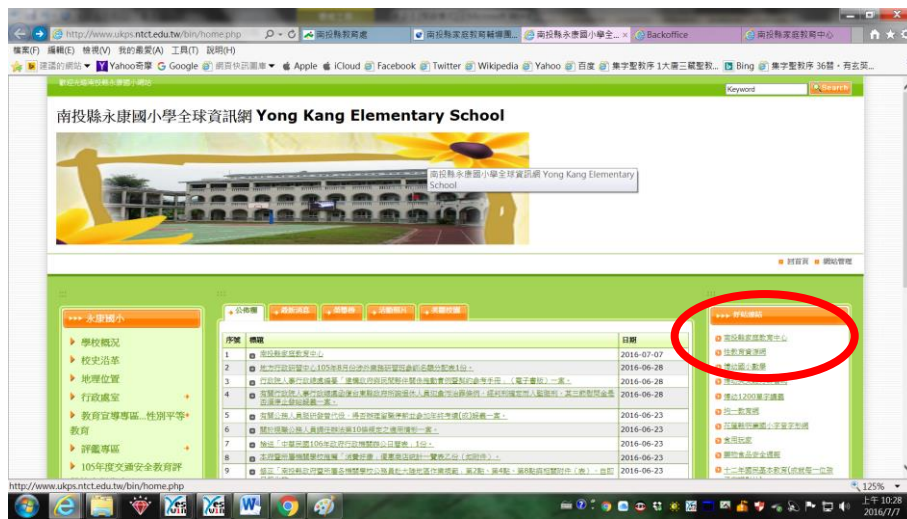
http://www.ukps.ntct.edu.tw/bin/home.php
南投縣教育處
南投縣家庭教育輔導團...
南投縣永康國小學全...
Backoffice
南投縣家庭教育中心

檔案(F) 編輯(E) 檢視(V) 我的最愛(A) 工具(T) 說明(H)

建議的網站 Yahoo奇摩 Google 網頁快訊圖庫 Apple iCloud Facebook Twitter Wikipedia Yahoo 百度 集字聖教序 1大唐三藏聖教... Bing 集字聖教序 36額・有玄奘...

歡迎光臨南投縣永康國小網站

Keyword
Search

南投縣永康國小學全球資訊網 Yong Kang Elementary School

南投縣永康國小學全球資訊網 Yong Kang Elementary School

回首頁 網站管理

永康國小
學校概況
校史沿革
地理位置
行政處室
教育宣導專區...性別平等教育
評鑑專區
105年度交通安全教育評

公佈欄 最新消息 榮譽榜 活動照片 其餘校園

| 序號 | 標題 | 日期 |
|---|---|---|
| 1 | 南投縣家庭教育中心 | 2016-07-07 |
| 2 | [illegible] | 2016-06-28 |
| 3 | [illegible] | 2016-06-28 |
| 4 | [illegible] | 2016-06-28 |
| 5 | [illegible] | 2016-06-23 |
| 6 | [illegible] | 2016-06-23 |
| 7 | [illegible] | 2016-06-23 |
| 8 | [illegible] | 2016-06-23 |
| 9 | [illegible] | 2016-06-23 |

好站連結
南投縣家庭教育中心
性教育資源網
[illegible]
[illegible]
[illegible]
一教育網
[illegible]
食用
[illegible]
十二年國民基本教育

http://www.ukps.ntct.edu.tw/bin/home.php
125%
上午 10:28
2016/7/7